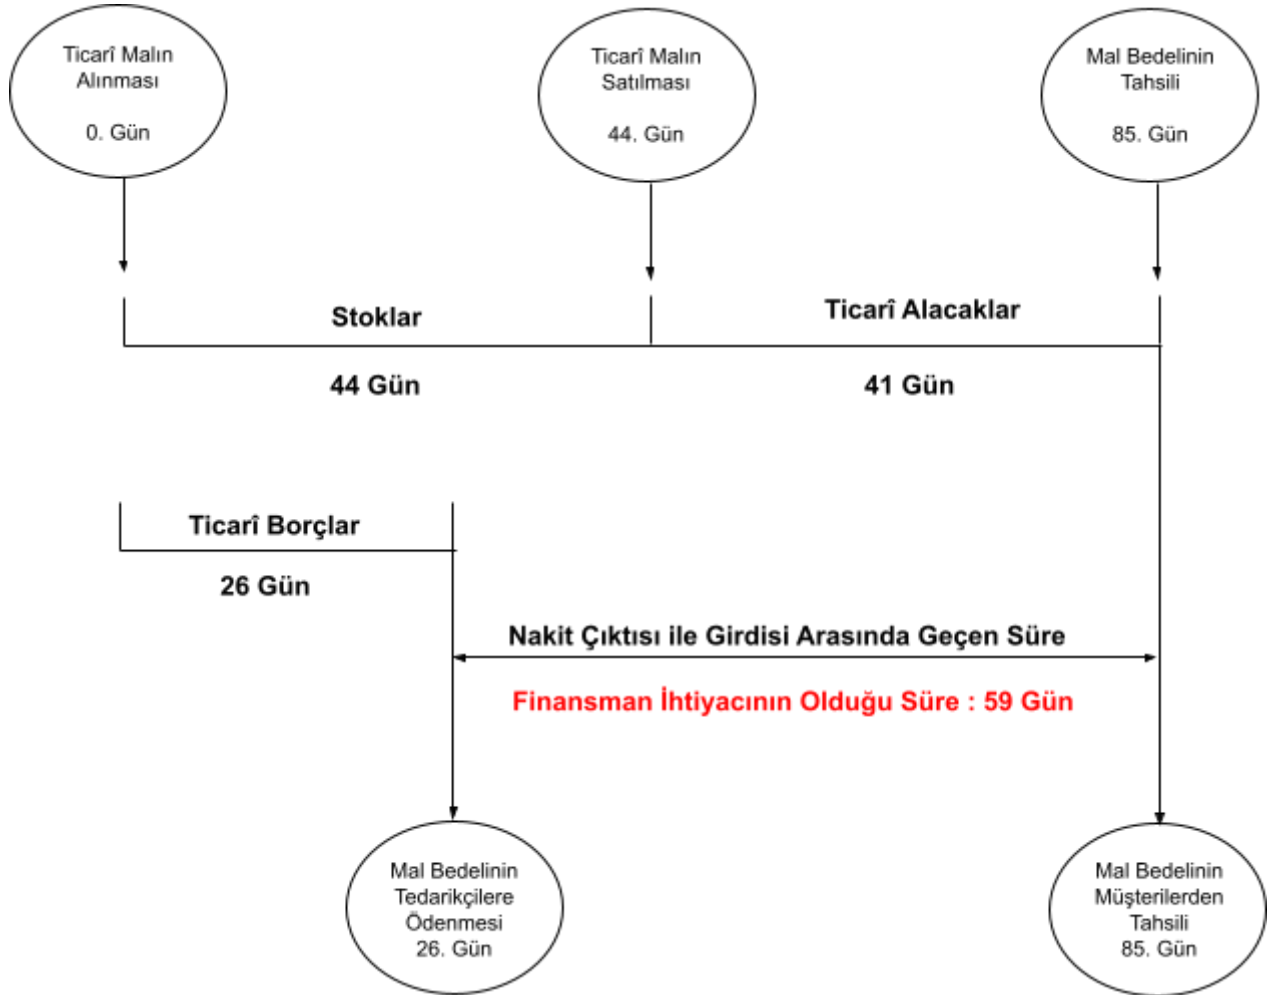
Ticarî Malın Alınması

0. Gün

Ticarî Malın Satılması

44. Gün

Mal Bedelinin Tahsili

85. Gün

Stoklar

Ticarî Alacaklar

44 Gün

41 Gün

Ticarî Borçlar

26 Gün

Nakit Çıktısı ile Girdisi Arasında Geçen Süre

Finansman İhtiyacının Olduğu Süre : 59 Gün

Mal Bedelinin Tedarikçilere Ödenmesi 26. Gün

Mal Bedelinin Müşterilerden Tahsili 85. Gün